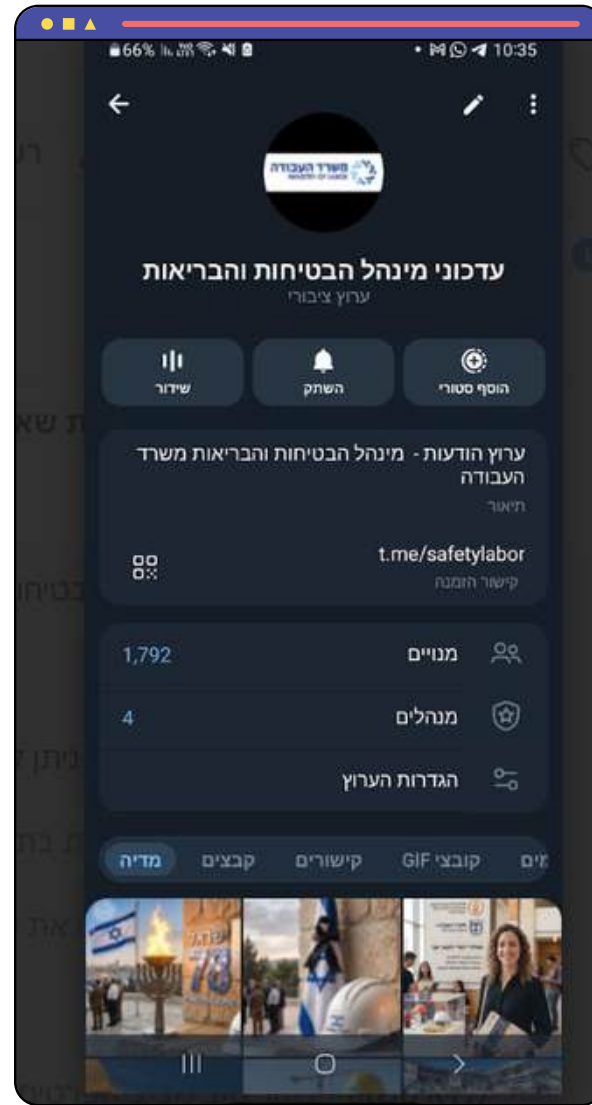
66% 10:35

משרד העבודה
MINISTRY OF LABOR

עדכוני מינהל הבטיחות והבריאות
ערוץ ציבורי

שידור
השתק
הוסף סטורי

ערוץ הודעות - מינהל הבטיחות והבריאות משרד העבודה
תיאור

t.me/safetylabor
קישור הזמנה

מנויים 1,792
מנהלים 4
הגדרות הערוץ

מדיה
קבצים
קישורים
קובצי GIF
מים

78